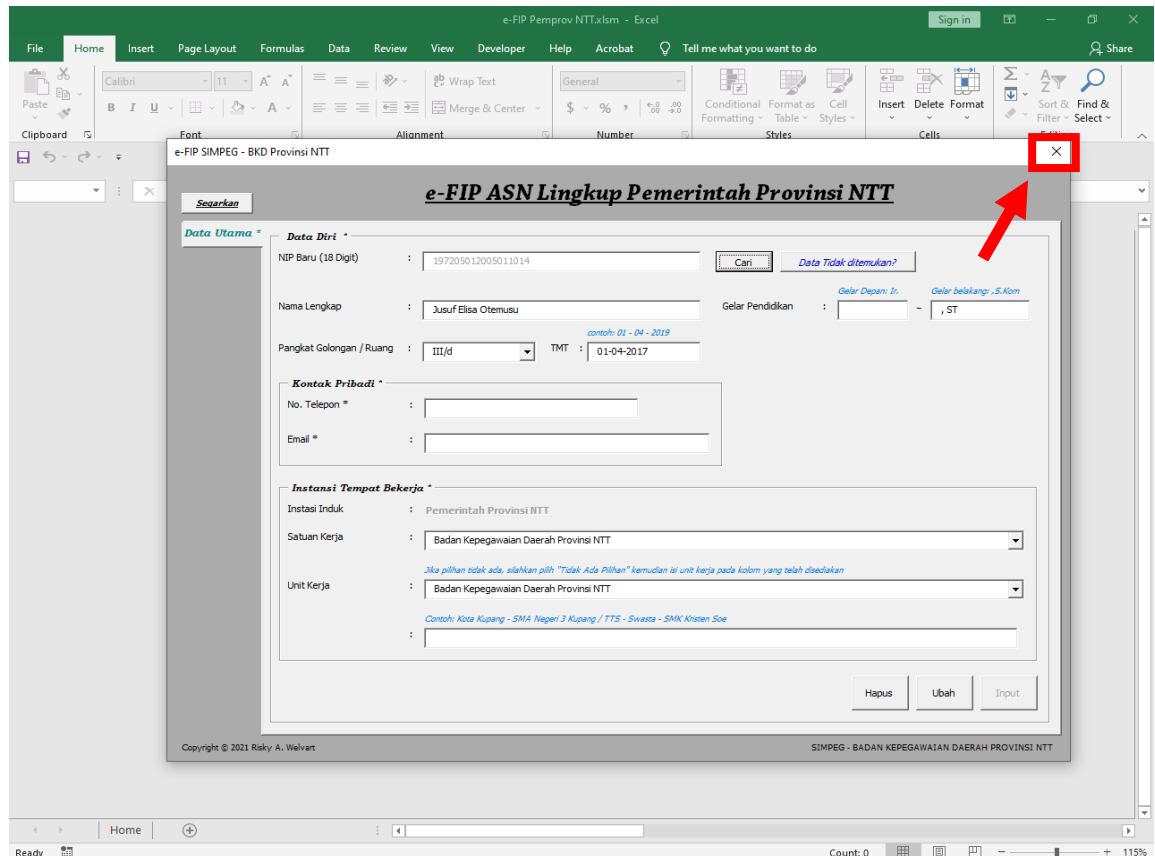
e-FIP Pemprov NTT.xlsm - Excel

Sign in

File Home Insert Page Layout Formulas Data Review View Developer Help Acrobat Tell me what you want to do Share

Paste Clipboard

Calibri 11 A A B I U Font

Wrap Text Merge & Center Alignment

General $ % , .00 .00 Number

Conditional Formatting Format as Table Cell Styles Styles

Insert Delete Format Cells

Sort & Filter Find & Select Editing

e-FIP SIMPEG - BKD Provinsi NTT

Segarkan

e-FIP ASN Lingkup Pemerintah Provinsi NTT

Data Utama *

Data Diri *

NIP Baru (18 Digit) : 197205012005011014 Cari Data Tidak ditemukan?

Gelar Depan: Ir. Gelar belakang: ,S.Kom

Nama Lengkap : Jusuf Elisa Otemusu Gelar Pendidikan : – , ST

contoh: 01 - 04 - 2019

Pangkat Golongan / Ruang : III/d TMT : 01-04-2017

Kontak Pribadi *

No. Telepon * :

Email * :

Instansi Tempat Bekerja *

Instasi Induk : Pemerintah Provinsi NTT

Satuan Kerja : Badan Kepegawaian Daerah Provinsi NTT

Jika pilihan tidak ada, silahkan pilih "Tidak Ada Pilihan" kemudian isi unit kerja pada kolom yang telah disediakan

Unit Kerja : Badan Kepegawaian Daerah Provinsi NTT

Contoh: Kota Kupang - SMA Negeri 3 Kupang / TTS - Swasta - SMK Kristen Soe

:

Hapus Ubah Input

Copyright © 2021 Risky A. Welvart

SIMPEG - BADAN KEPEGAWAIAN DAERAH PROVINSI NTT

Home

Ready Count: 0 115%